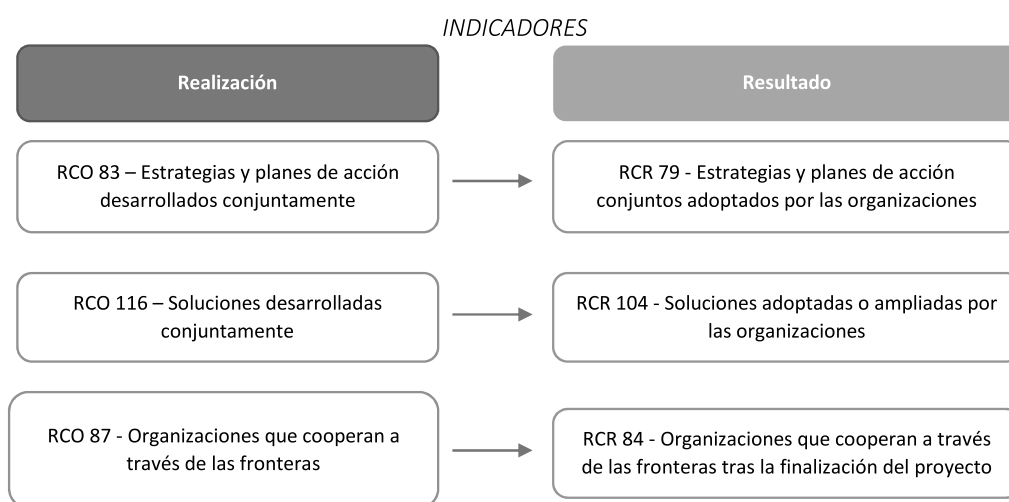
INDICADORES

Realización

Resultado

RCO 83 – Estrategias y planes de acción desarrollados conjuntamente

RCR 79 - Estrategias y planes de acción conjuntos adoptados por las organizaciones

RCO 116 – Soluciones desarrolladas conjuntamente

RCR 104 - Soluciones adoptadas o ampliadas por las organizaciones

RCO 87 - Organizaciones que cooperan a través de las fronteras

RCR 84 - Organizaciones que cooperan a través de las fronteras tras la finalización del proyecto